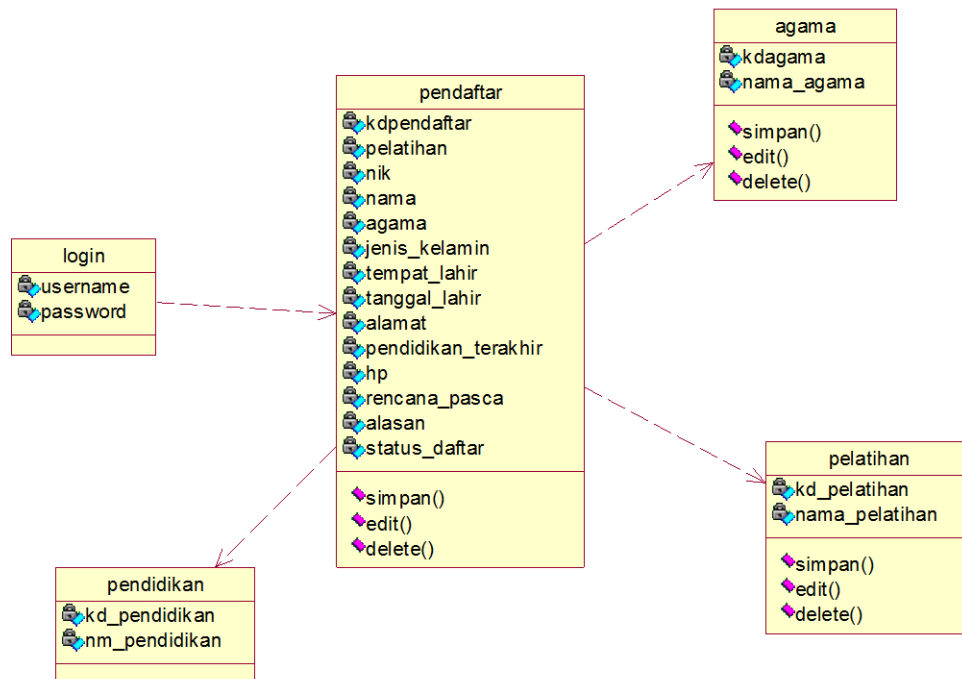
agama
kdagama
nama_agama
simpan()
edit()
delete()

pendaftar
kdpendaftar
pelatihan
nik
nama
agama
jenis_kelamin
tempat_lahir
tanggal_lahir
alamat
pendidikan_terakhir
hp
rencana_pasca
alasan
status_daftar
simpan()
edit()
delete()

login
username
password

pelatihan
kd_pelatihan
nama_pelatihan
simpan()
edit()
delete()

pendidikan
kd_pendidikan
nm_pendidikan